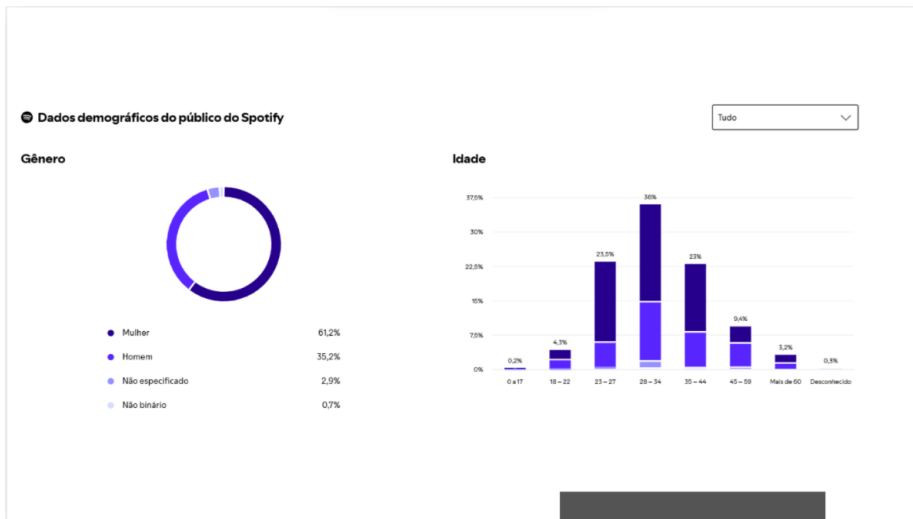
Dados demográficos do público do Spotify

Tudo

Gênero

Mulher 61,2%

Homem 35,2%

Não especificado 2,9%

Não binário 0,7%

Idade

37,5%
30%
22,5%
15%
7,5%
0%

0,2%
4,3%
23,5%
36%
23%
9,4%
3,2%
0,3%

0 a 17
18 – 22
23 – 27
28 – 34
35 – 44
45 – 59
Mais de 60
Desconhecido